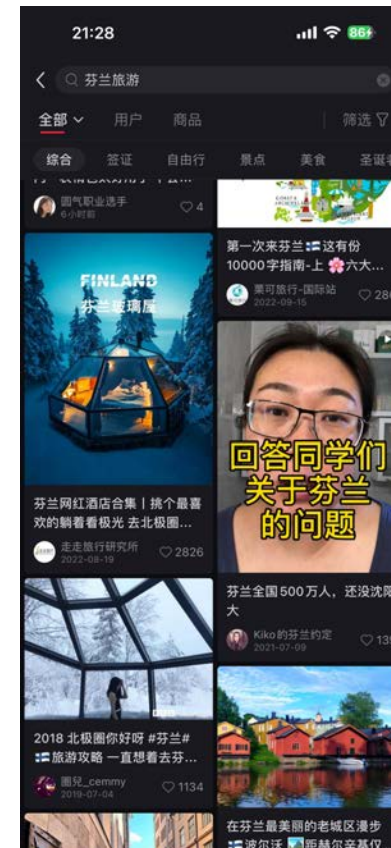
21:28
86+

芬兰旅游

全部 用户 商品 筛选

综合 签证 自由行 景点 美食 圣诞

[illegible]
圆气职业选手
6小时前
4

FINLAND
芬兰玻璃屋

芬兰网红酒店合集丨挑个最喜欢的躺着看极光 去北极圈...
走走旅行研究所
2022-08-19
2826

2018 北极圈你好呀 #芬兰# 🇫🇮旅游攻略 一直想着去芬...
圈儿_cemmy
2019-07-04
1134

第一次来芬兰🇫🇮这有份10000字指南-上 🌸六大...
果可旅行-国际站
2022-09-15
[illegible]

回答同学们关于芬兰的问题

芬兰全国500万人，还没沈阳大
Kiko的芬兰约定
2021-07-09
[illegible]

在芬兰最美丽的老城区漫步
🇫🇮波尔沃 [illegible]